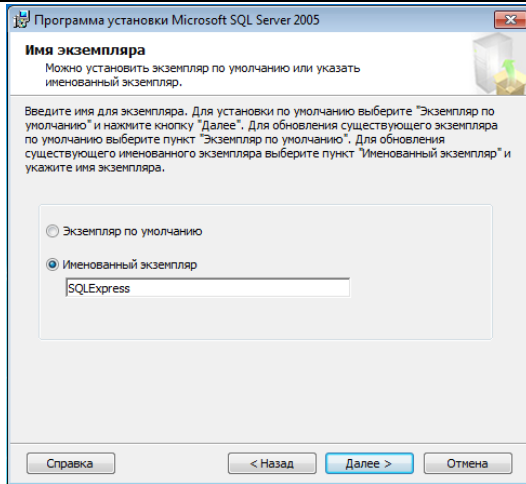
Программа установки Microsoft SQL Server 2005

Имя экземпляра

Можно установить экземпляр по умолчанию или указать именованный экземпляр.

Введите имя для экземпляра. Для установки по умолчанию выберите "Экземпляр по умолчанию" и нажмите кнопку "Далее". Для обновления существующего экземпляра по умолчанию выберите пункт "Экземпляр по умолчанию". Для обновления существующего именованного экземпляра выберите пункт "Именованный экземпляр" и укажите имя экземпляра.

Экземпляр по умолчанию

Именованный экземпляр

SQLExpress

Справка

< Назад

Далее >

Отмена